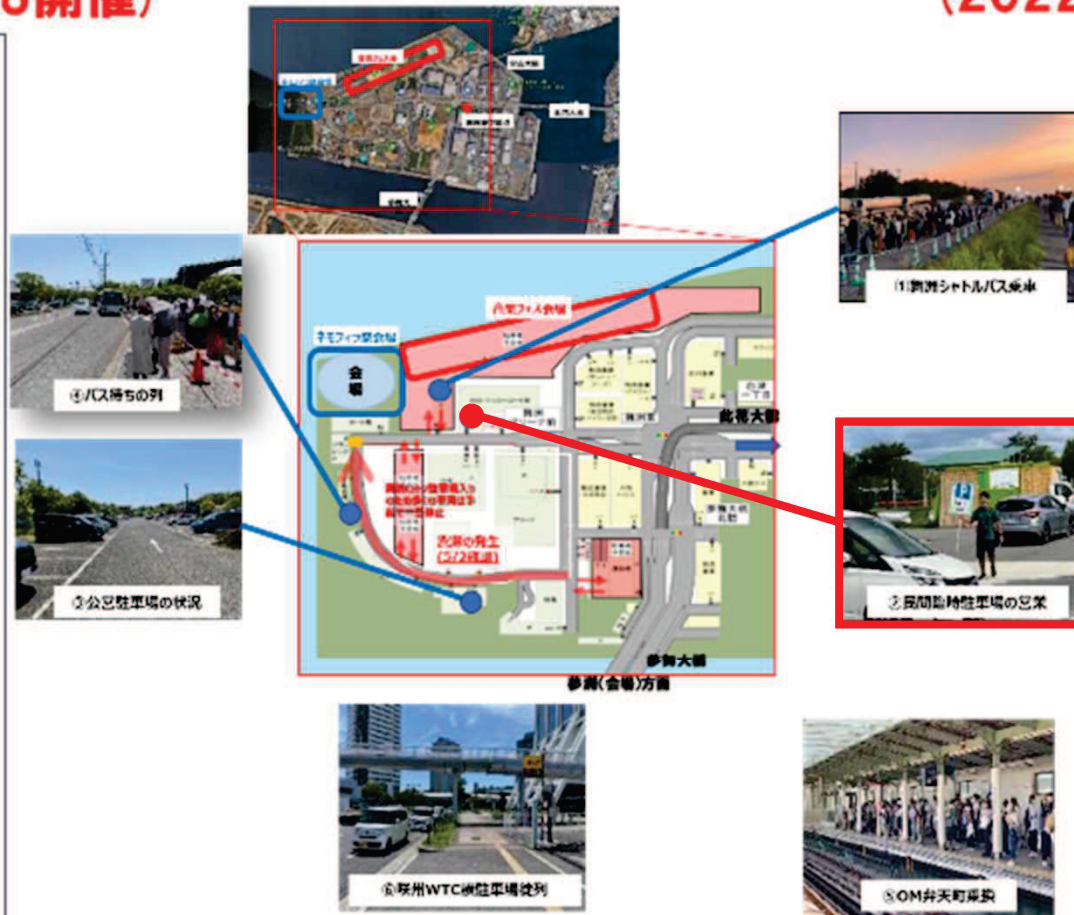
催)

(2022

①舞洲シャトルバス乗車

④バス待ちの列

ネモフィラ祭会場

会場

此花大橋

渋滞の発生 (5/2確認)

②民間臨時駐車場の営業

③公営駐車場の状況

舞洲大橋

舞洲(会場)方面

⑥咲洲WTC前駐車場待列

⑤OM弁天町乗換